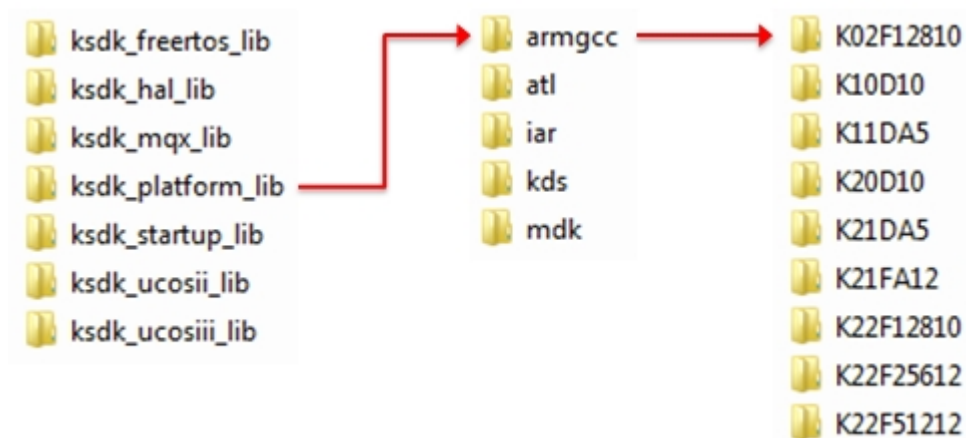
ksdk_freertos_lib
ksdk_hal_lib
ksdk_mqx_lib
ksdk_platform_lib
ksdk_startup_lib
ksdk_ucosii_lib
ksdk_ucosiii_lib

armgcc
atl
iar
kds
mdk

K02F12810
K10D10
K11DA5
K20D10
K21DA5
K21FA12
K22F12810
K22F25612
K22F51212